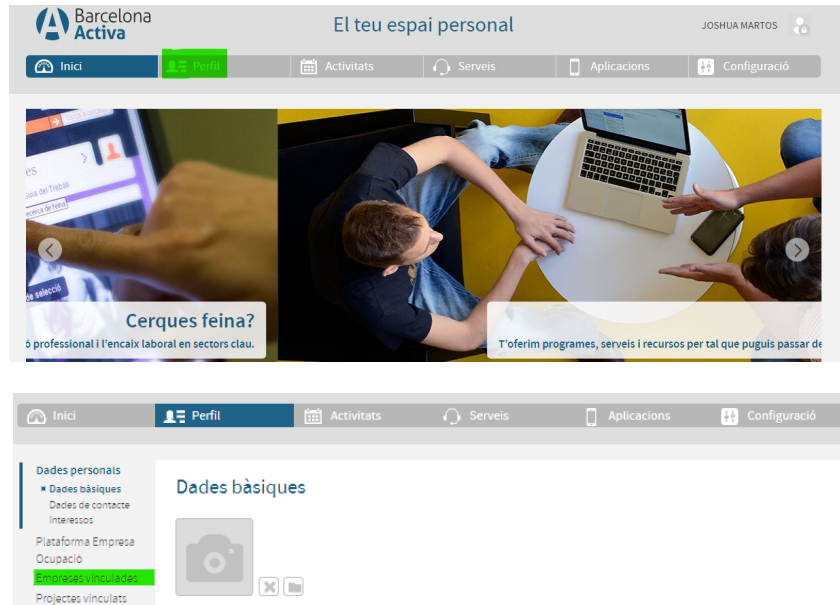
Barcelona Activa

El teu espai personal

JOSHUA MARTOS

Inici
Perfil
Activitats
Serveis
Aplicacions
Configuració

es
sia del Treball
cerca de feina
de selecció

Cerques feina?
ó professional i l'encaix laboral en sectors clau.

T'oferim programes, serveis i recursos per tal que puguis passar de

Inici
Perfil
Activitats
Serveis
Aplicacions
Configuració

Dades personals
Dades bàsiques
Dades de contacte
Interessos
Plataforma Empresa
Ocupació
Empreses vinculades
Projectes vinculats

Dades bàsiques